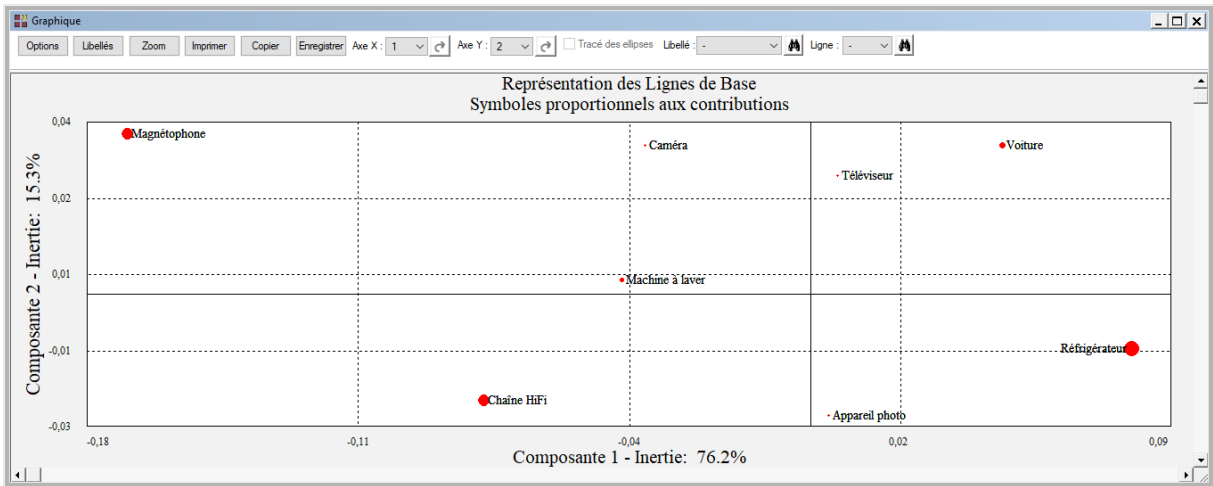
Graphique

Options Libellés Zoom Imprimer Copier Enregistrer Axe X : 1 Axe Y : 2 Tracé des ellipses Libellé : - Ligne : -

Représentation des Lignes de Base
Symboles proportionnels aux contributions

Magnétophone
Caméra
Voiture
Téléviseur
Machine à laver
Réfrigérateur
Chaîne HiFi
Appareil photo

0,04
0,02
0,01
-0,01
-0,03

-0,18
-0,11
-0,04
0,02
0,09

Composante 2 - Inertie: 15.3%
Composante 1 - Inertie: 76.2%